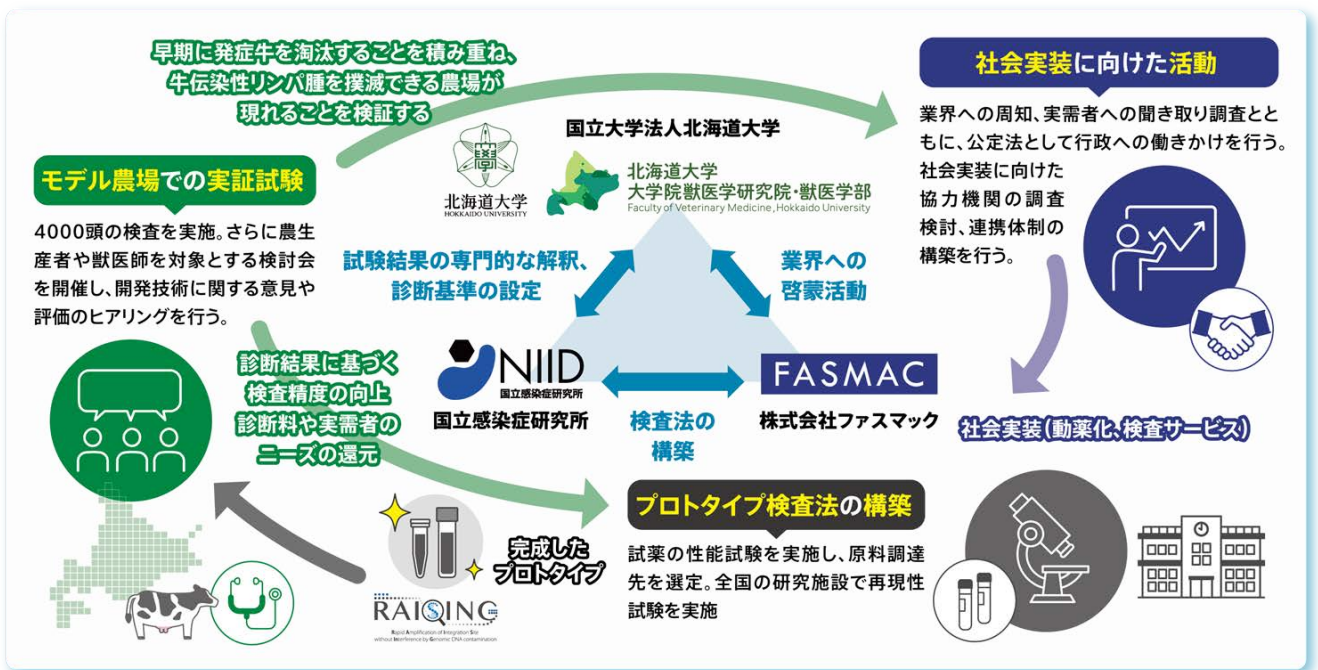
早期に発症牛を淘汰することを積み重ね、牛伝染性リンパ腫を撲滅できる農場が現れることを検証する

国立大学法人北海道大学

北海道大学
HOKKAIDO UNIVERSITY

北海道大学
大学院獣医学研究院・獣医学部
Faculty of Veterinary Medicine, Hokkaido University

社会実装に向けた活動

業界への周知、実需者への聞き取り調査とともに、公定法として行政への働きかけを行う。
社会実装に向けた協力機関の調査検討、連携体制の構築を行う。

モデル農場での実証試験

4000頭の検査を実施。さらに農生産者や獣医師を対象とする検討会を開催し、開発技術に関する意見や評価のヒアリングを行う。

試験結果の専門的な解釈、診断基準の設定

業界への啓蒙活動

NIID
国立感染症研究所
国立感染症研究所

FASMAC
株式会社ファスマック

検査法の構築

社会実装(動薬化、検査サービス)

診断結果に基づく検査精度の向上
診断料や実需者のニーズの還元

プロトタイプ検査法の構築

試薬の性能試験を実施し、原料調達先を選定。全国の研究施設で再現性試験を実施

完成したプロトタイプ

RAIQING
Rapid Amplification of Integration Site without Interference by Genomic DNA contamination